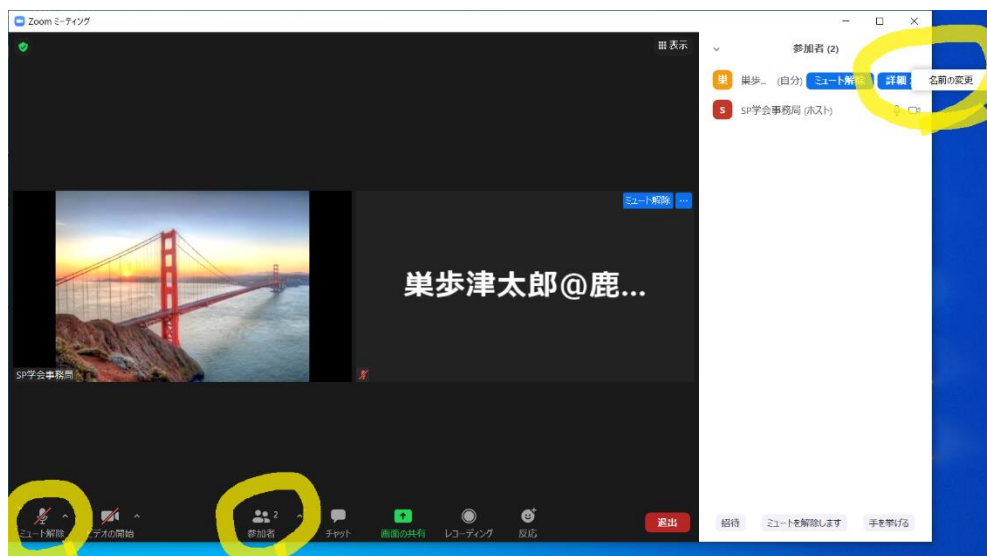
Zoom ミーティング

表示

参加者 (2)

巣 巣歩... (自分) ミュート解除 詳細 名前の変更

S SP学会事務局 (ホスト)

ミュート解除 ...

巣歩津太郎@鹿...

SP学会事務局

ミュート解除

ビデオの開始

参加者 2

チャット

画面の共有

レコーディング

反応

退出

招待

ミュートを解除します

手を挙げる